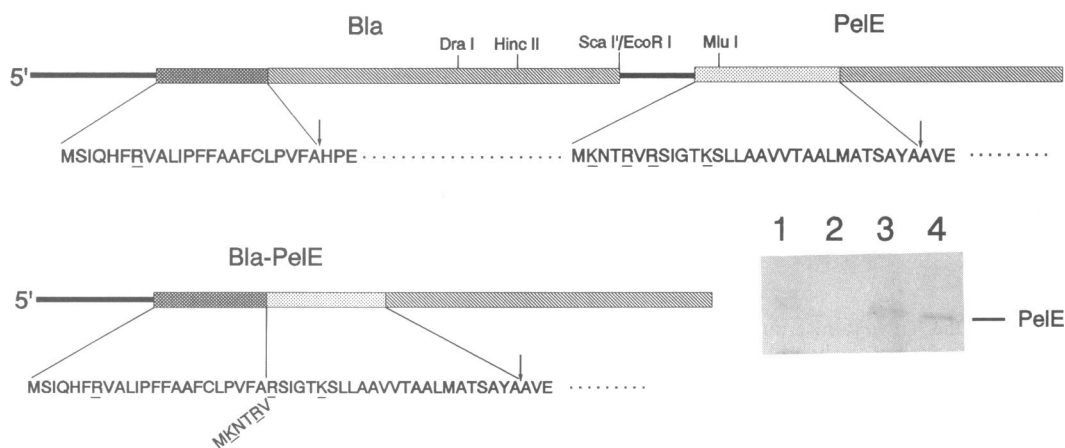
Bla

Dra I

Hinc II

Sca I'/EcoR I

Mlu I

PelE

5'

MSIQHFRVALIPFFAAFCLPVFAHPE ..............................

MKNTRVRSIGTKSLLAAVVTAALMATSAYAAVE .........

Bla-PelE

5'

MSIQHFRVALIPFFAAFCLPVFARSIGTKSLLAAVVTAALMATSAYAAVE .........

MKNTRV

1 2 3 4

— PelE